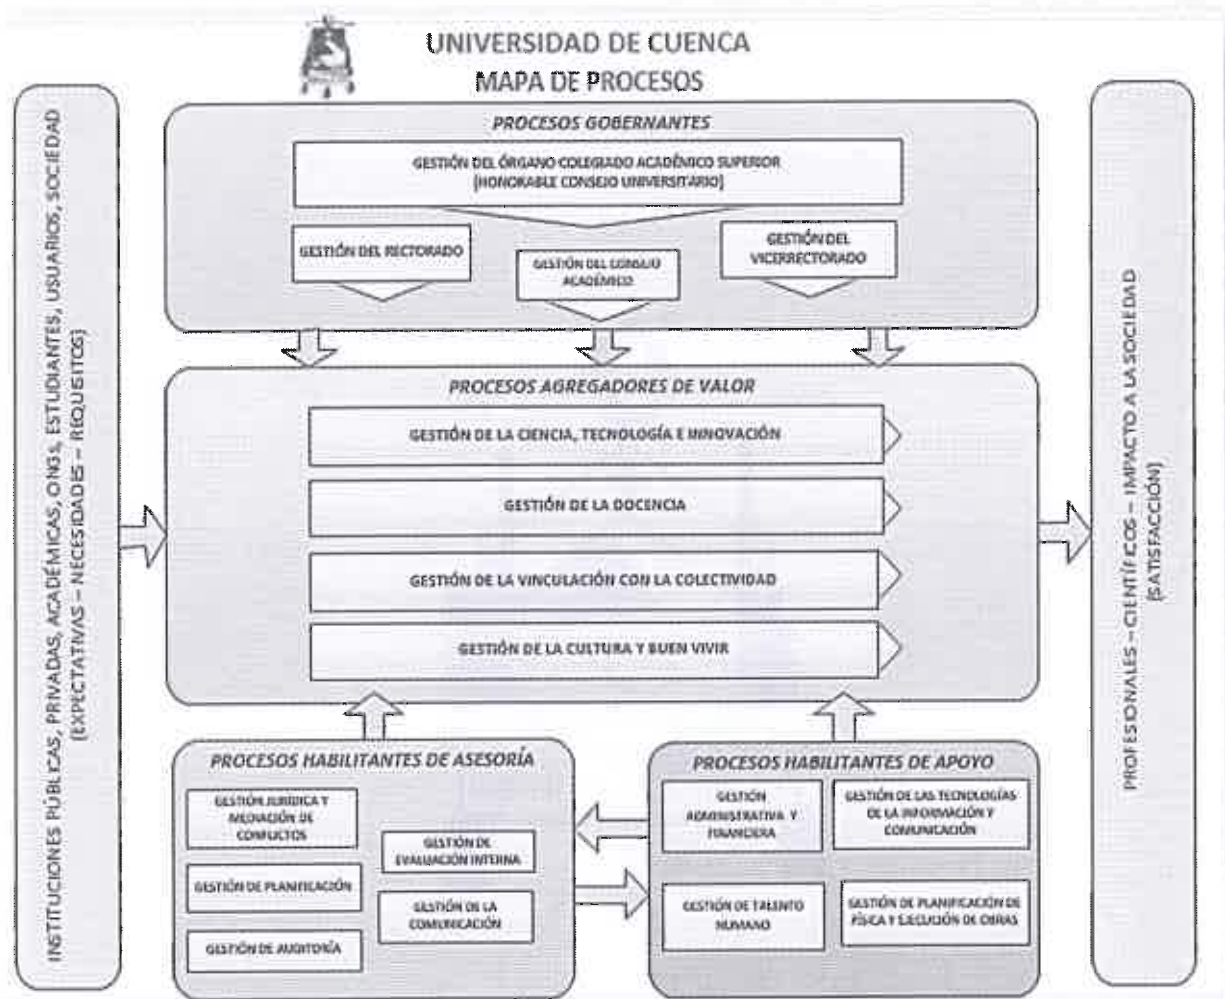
UNIVERSIDAD DE CUENCA
MAPA DE PROCESOS

INSTITUCIONES PÚBLICAS, PRIVADAS, ACADÉMICAS, ONGS, ESTUDIANTES, USUARIOS, SOCIEDAD (EXPECTATIVAS – NECESIDADES – REQUISITOS)

PROCESOS GOBERNANTES

GESTIÓN DEL ÓRGANO COLEGIADO ACADÉMICO SUPERIOR (HONORABLE CONSEJO UNIVERSITARIO)

GESTIÓN DEL RECTORADO

GESTIÓN DEL CONSEJO ACADÉMICO

GESTIÓN DEL VICERRECTORADO

PROCESOS AGREGADORES DE VALOR

GESTIÓN DE LA CIENCIA, TECNOLOGÍA E INNOVACIÓN

GESTIÓN DE LA DOCENCIA

GESTIÓN DE LA VINCULACIÓN CON LA COLECTIVIDAD

GESTIÓN DE LA CULTURA Y BUEN VIVIR

PROCESOS HABILITANTES DE ASESORÍA

GESTIÓN JURÍDICA Y MEDIACIÓN DE CONFLICTOS

GESTIÓN DE EVALUACIÓN INTERNA

GESTIÓN DE PLANIFICACIÓN

GESTIÓN DE LA COMUNICACIÓN

GESTIÓN DE AUDITORÍA

PROCESOS HABILITANTES DE APOYO

GESTIÓN ADMINISTRATIVA Y FINANCIERA

GESTIÓN DE LAS TECNOLOGÍAS DE LA INFORMACIÓN Y COMUNICACIÓN

GESTIÓN DE TALENTO HUMANO

GESTIÓN DE PLANIFICACIÓN DE FÍSICA Y EJECUCIÓN DE OBRAS

PROFESIONALES – CIENTÍFICOS – IMPACTO A LA SOCIEDAD (SATISFACCIÓN)